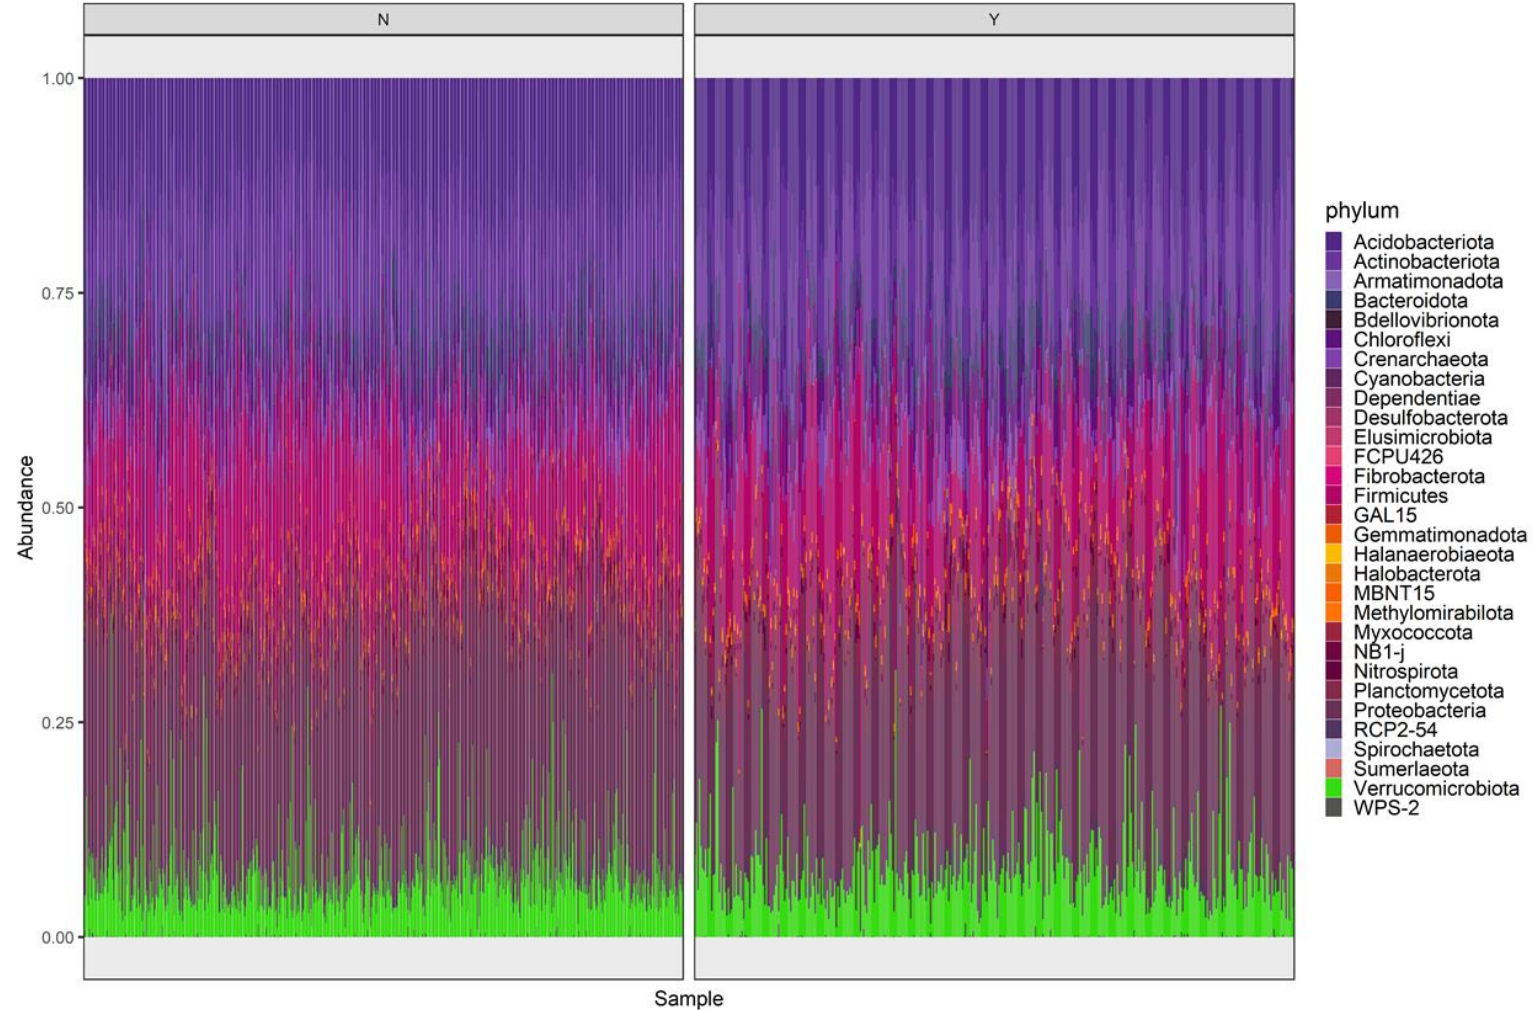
N

Y

1.00
0.75
0.50
0.25
0.00

Abundance

Sample

phylum
Acidobacteriota
Actinobacteriota
Armatimonadota
Bacteroidota
Bdellovibrionota
Chloroflexi
Crenarchaeota
Cyanobacteria
Dependentiae
Desulfobacterota
Elusimicrobiota
FCPU426
Fibrobacterota
Firmicutes
GAL15
Gemmatimonadota
Halanaerobiaeota
Halobacterota
MBNT15
Methylomirabilota
Myxococcota
NB1-j
Nitrospirota
Planctomycetota
Proteobacteria
RCP2-54
Spirochaetota
Sumerlaeota
Verrucomicrobiota
WPS-2